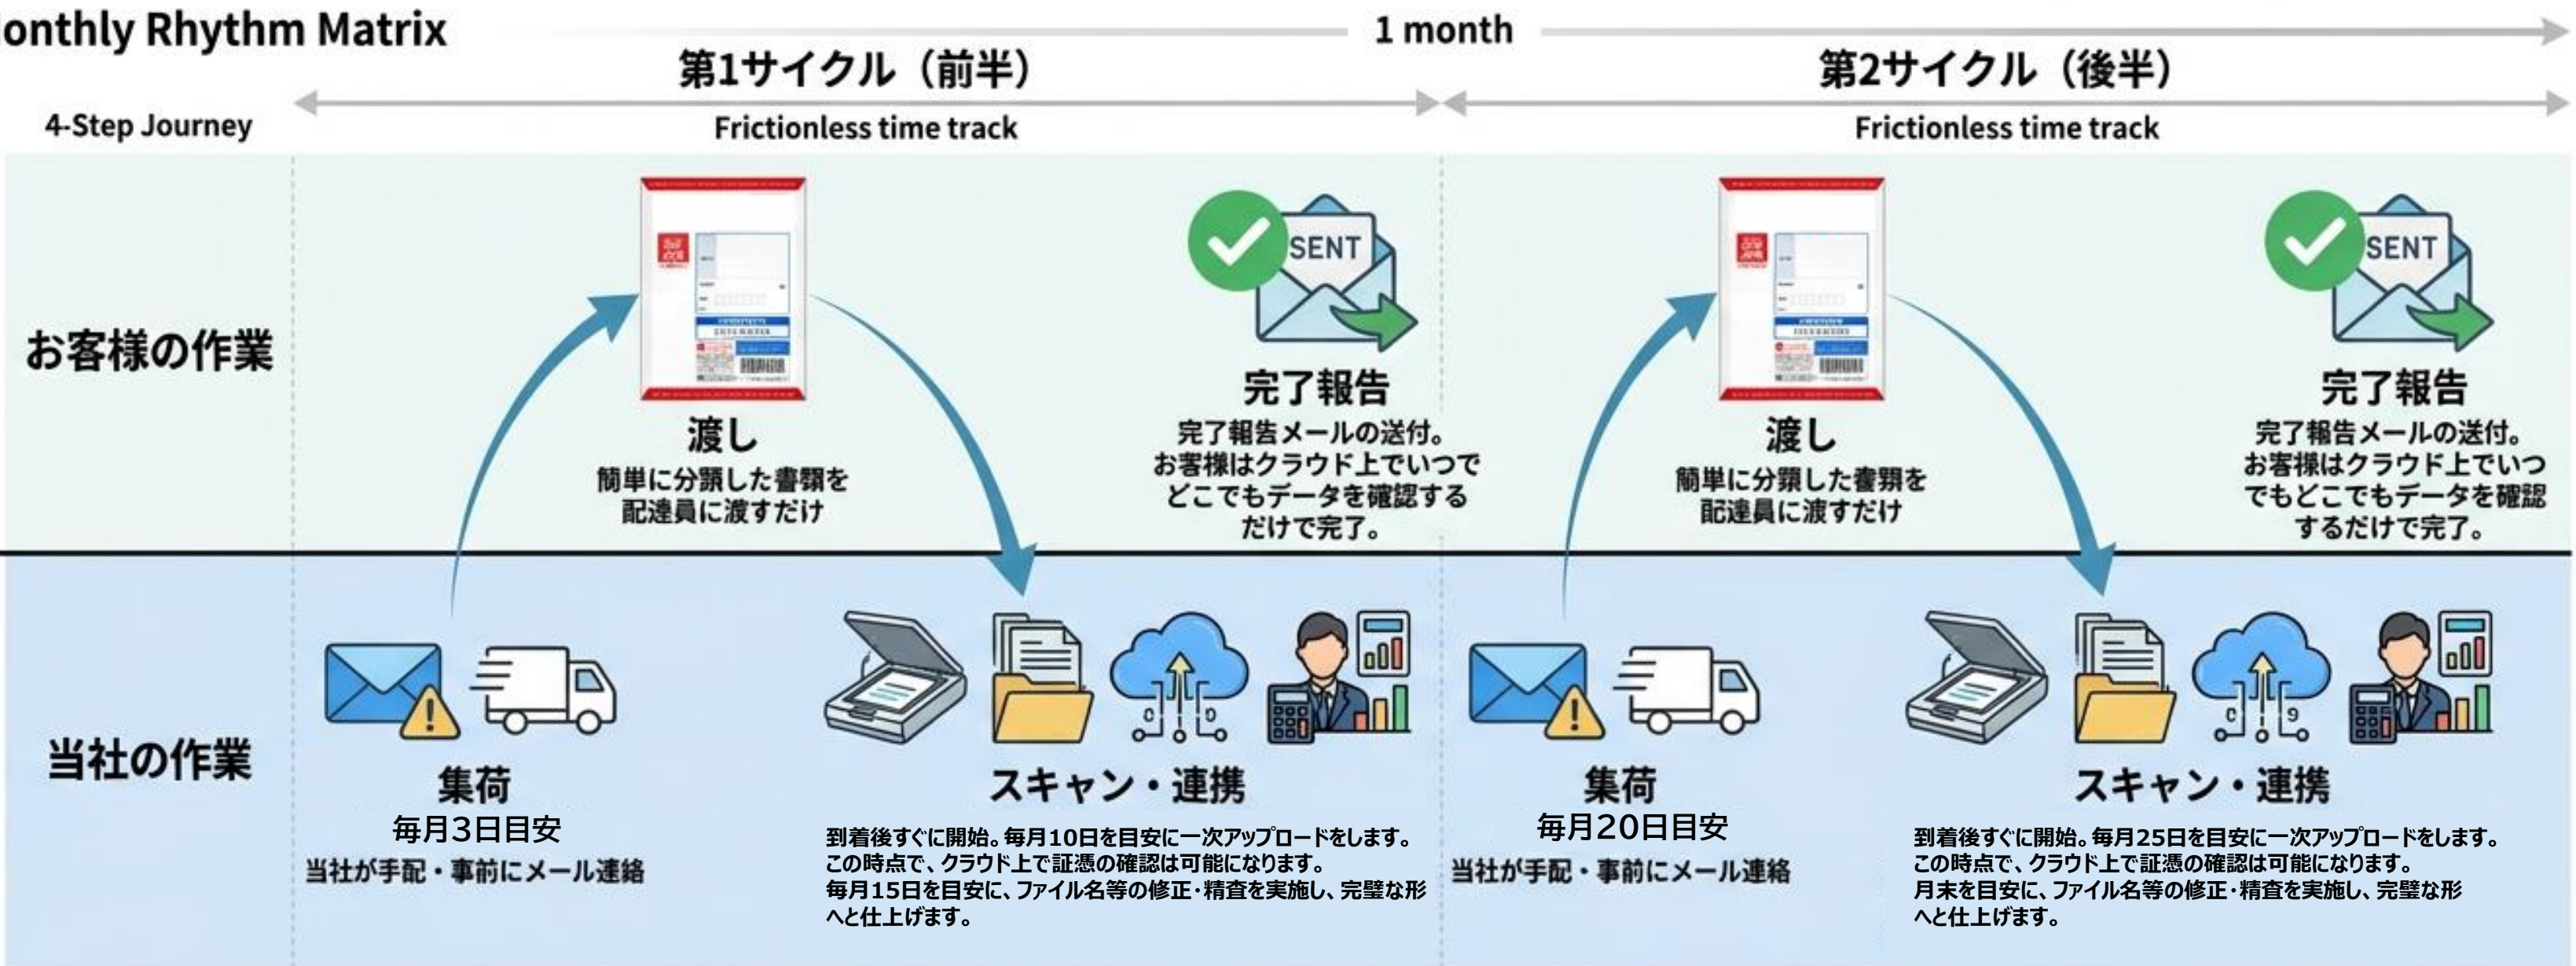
onthly Rhythm Matrix

1 month

第1サイクル（前半）

Frictionless time track

第2サイクル（後半）

Frictionless time track

4-Step Journey

お客様の作業

渡し
簡単に分類した書類を配達員に渡すだけ

SENT

完了報告
完了報告メールの送付。お客様はクラウド上でいつでどこでもデータを確認するだけで完了。

渡し
簡単に分類した書類を配達員に渡すだけ

SENT

完了報告
完了報告メールの送付。お客様はクラウド上でいつでもどこでもデータを確認するだけで完了。

当社の作業

集荷
毎月3日目安
当社が手配・事前にメール連絡

スキャン・連携
到着後すぐに開始。毎月10日を目安に一次アップロードをします。この時点で、クラウド上で証憑の確認は可能になります。毎月15日を目安に、ファイル名等の修正･精査を実施し、完璧な形へと仕上げます。

集荷
毎月20日目安
当社が手配・事前にメール連絡

スキャン・連携
到着後すぐに開始。毎月25日を目安に一次アップロードをします。この時点で、クラウド上で証憑の確認は可能になります。月末を目安に、ファイル名等の修正･精査を実施し、完璧な形へと仕上げます。